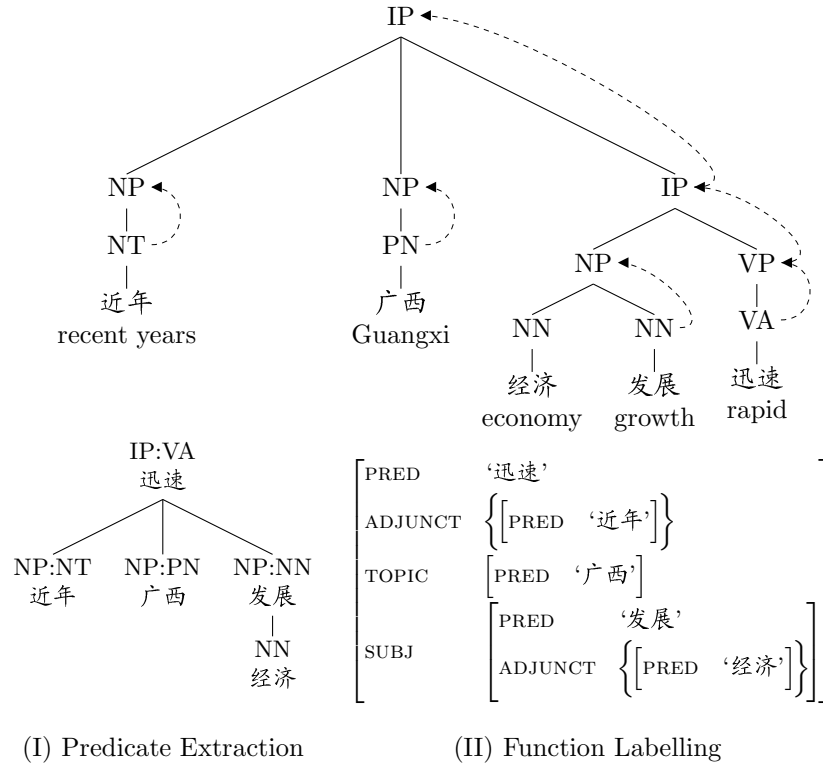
IP

NP NP IP

NT PN NP VP

近年 recent years

广西 Guangxi

NN NN VA

经济 economy

发展 growth

迅速 rapid

IP:VA 迅速

NP:NT 近年

NP:PN 广西

NP:NN 发展

NN 经济

PRED '迅速'

ADJUNCT $\left\{\left[\text{PRED '近年'}\right]\right\}$

TOPIC $\left[\text{PRED '广西'}\right]$

SUBJ PRED '发展'

ADJUNCT $\left\{\left[\text{PRED '经济'}\right]\right\}$

(I) Predicate Extraction

(II) Function Labelling